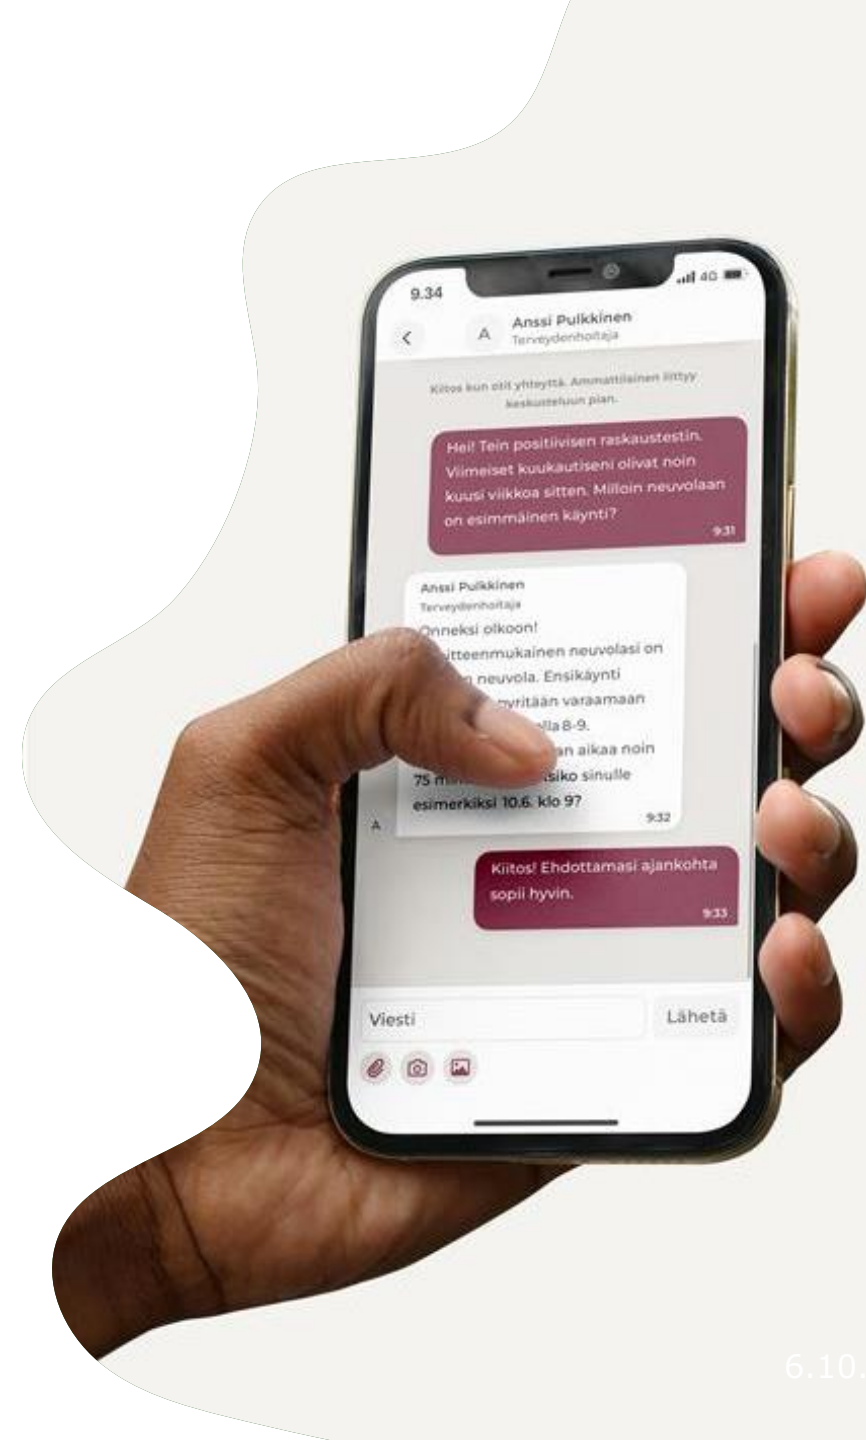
9.34

4G

A Anssi Pulkkinen
Terveydenhoitaja

Kiitos kun otit yhteyttä. Ammattilainen liittyy keskusteluun pian.

Hei! Tein positiivisen raskaustestin. Viimeiset kuukautiseni olivat noin kuusi viikkoa sitten. Milloin neuvolaan on esimmäinen käynti?
9:31

Anssi Pulkkinen
Terveydenhoitaja
Onneksi olkoon!
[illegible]sitteenmukainen neuvolasi on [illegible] neuvola. Ensikäynti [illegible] pyritään varaamaan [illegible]lla 8-9. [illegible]an aikaa noin 75 m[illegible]siko sinulle esimerkiksi 10.6. klo 9?
9:32

A

Kiitos! Ehdottamasi ajankohta sopii hyvin.
9:33

Viesti
Lähetä

6.10.